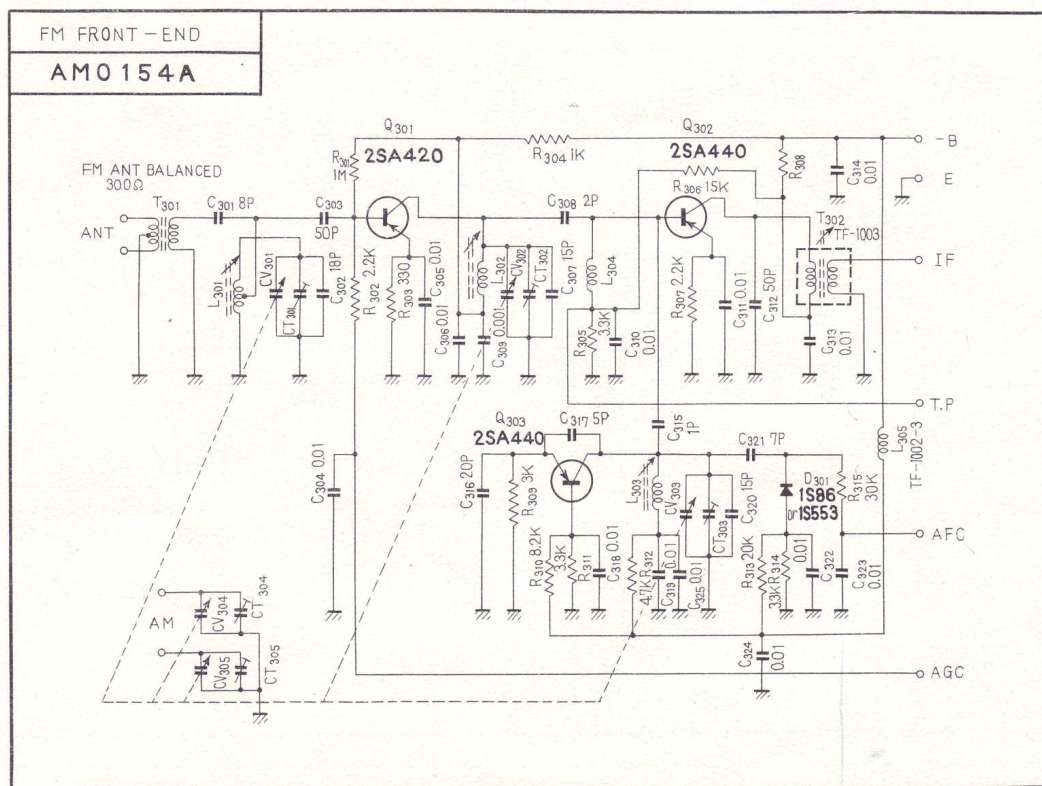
FM FRONT-END

AM0154A

FM ANT BALANCED
300Ω

ANT

$T_{301}$

$C_{301}$ 8P

$C_{303}$ 50P

$L_{301}$

$CV_{301}$

$CT_{301}$

$C_{302}$ 18P

Q301

$R_{301}$ 1M

2SA420

$R_{302}$ 2.2K

$R_{303}$ 330

$C_{305}$ 0.01

$C_{306}$ 0.01

$C_{309}$ 0.001

$L_{302}$

$CV_{302}$

$CT_{302}$

$C_{307}$ 15P

$R_{304}$ 1K

$C_{308}$ 2P

$L_{304}$

$R_{305}$ 3.3K

$C_{310}$ 0.01

Q302

2SA440

$R_{306}$ 15K

$R_{307}$ 2.2K

$C_{311}$ 0.01

$C_{312}$ 50P

$R_{308}$

$C_{314}$ 0.01

$T_{302}$

TF-1003

$C_{313}$ 0.01

-B

E

IF

T.P

Q303

2SA440

$C_{317}$ 5P

$C_{316}$ 20P

$R_{309}$ 3K

$R_{310}$ 8.2K

3.3K

$R_{311}$

$C_{318}$ 0.01

$C_{304}$ 0.01

4.7K $R_{312}$

$C_{319}$ 0.01

$C_{325}$ 0.01

$C_{315}$ 1P

$L_{303}$

$CV_{303}$

$CT_{303}$

$C_{320}$ 15P

$C_{321}$ 7P

$D_{301}$

1S86

or 1S553

$R_{315}$ 30K

$R_{313}$ 20K

3.3K $R_{314}$

0.01

$C_{322}$

$C_{323}$ 0.01

$L_{305}$

TF-1002-3

AFC

$C_{324}$ 0.01

AGC

AM

$CV_{304}$

CT 304

$CV_{305}$

$CT_{305}$